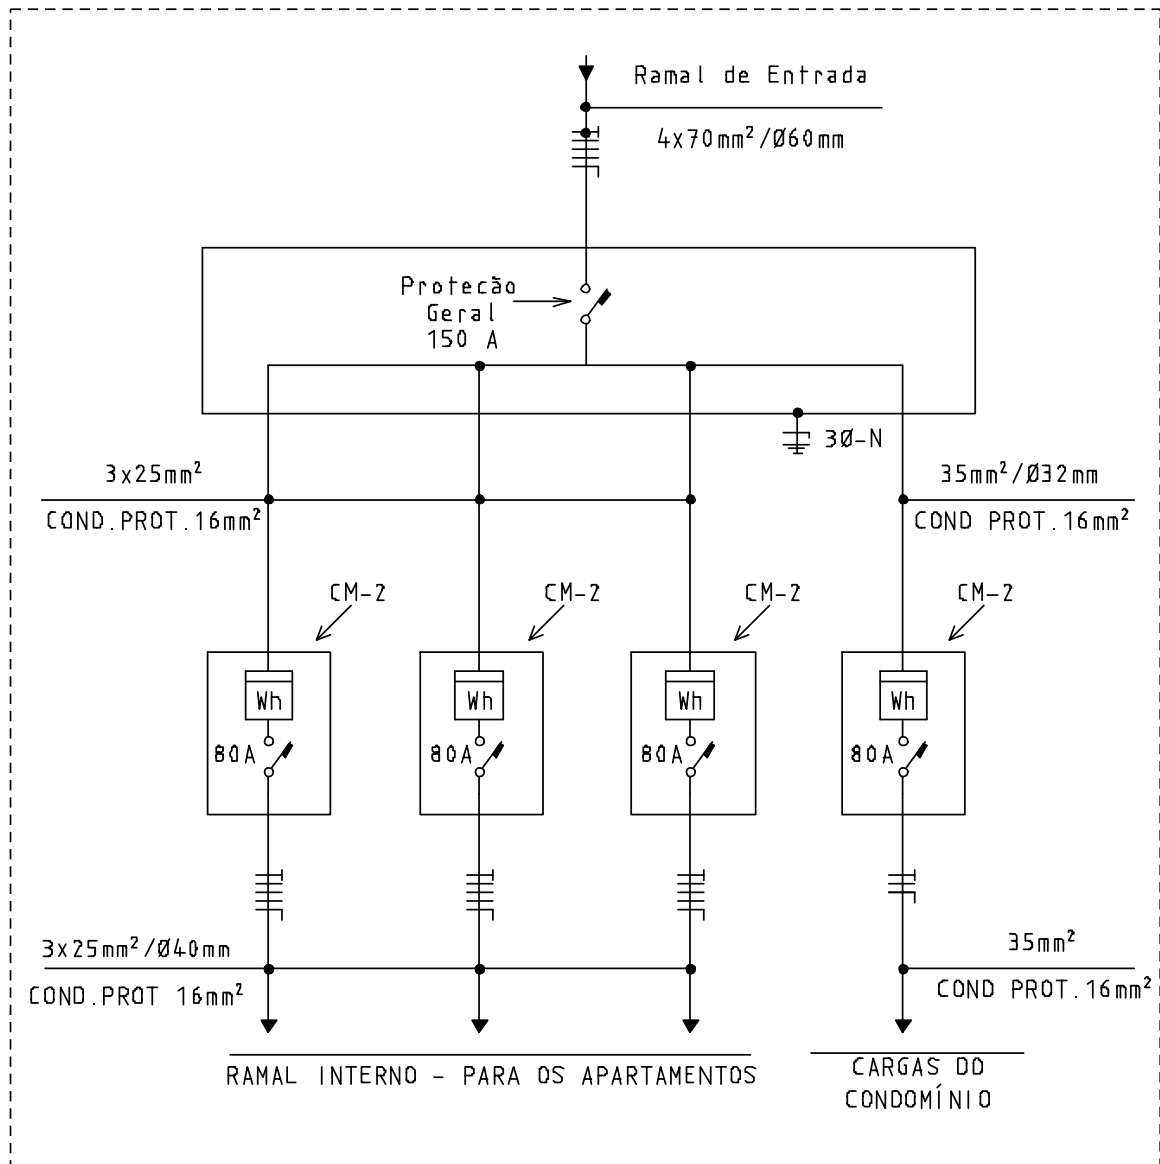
Ramal de Entrada

4x70mm$^2$/Ø60mm

Protecão
Geral
150 A

3Ø-N

3x25mm$^2$

COND.PROT.16mm$^2$

35mm$^2$/Ø32mm

COND PROT.16mm$^2$

CM-2

CM-2

CM-2

CM-2

Wh

80A

Wh

80A

Wh

80A

Wh

80A

3x25mm$^2$/Ø40mm

COND.PROT 16mm$^2$

35mm$^2$

COND PROT.16mm$^2$

RAMAL INTERNO - PARA OS APARTAMENTOS

CARGAS DO CONDOMÍNIO